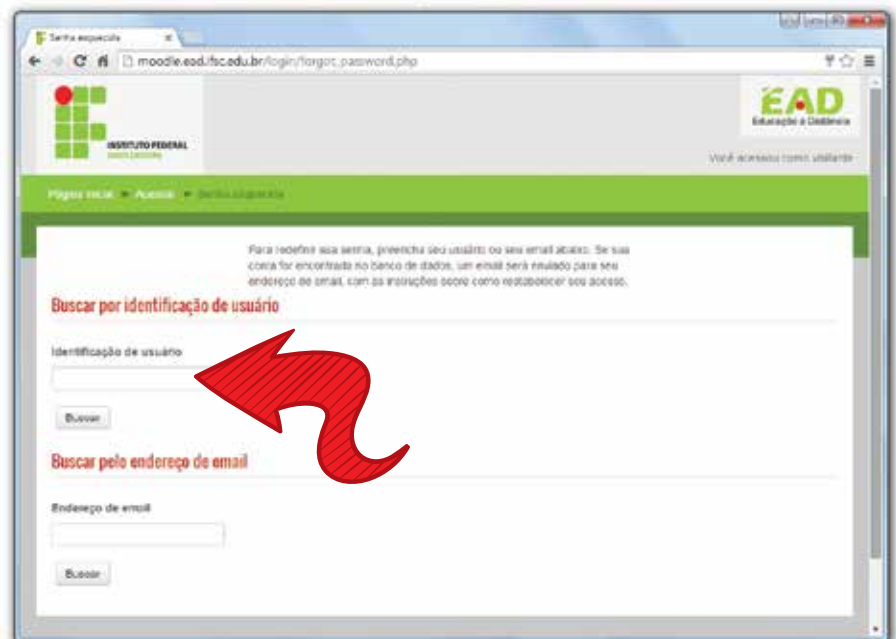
Senha esquecida ×

moodle.ead.ifsc.edu.br/login/forgot_password.php

INSTITUTO FEDERAL
SANTA CATARINA

EAD
Educação a Distância

Você acessou como usuário

Página inicial ► Acessar ► Senha esquecida

Para redefinir sua senha, preencha seu usuário ou seu email abaixo. Se sua conta for encontrada no banco de dados, um email será enviado para seu endereço de email, com as instruções sobre como restabelecer seu acesso.

Buscar por identificação de usuário

Identificação de usuário

Buscar

Buscar pelo endereço de email

Endereço de email

Buscar